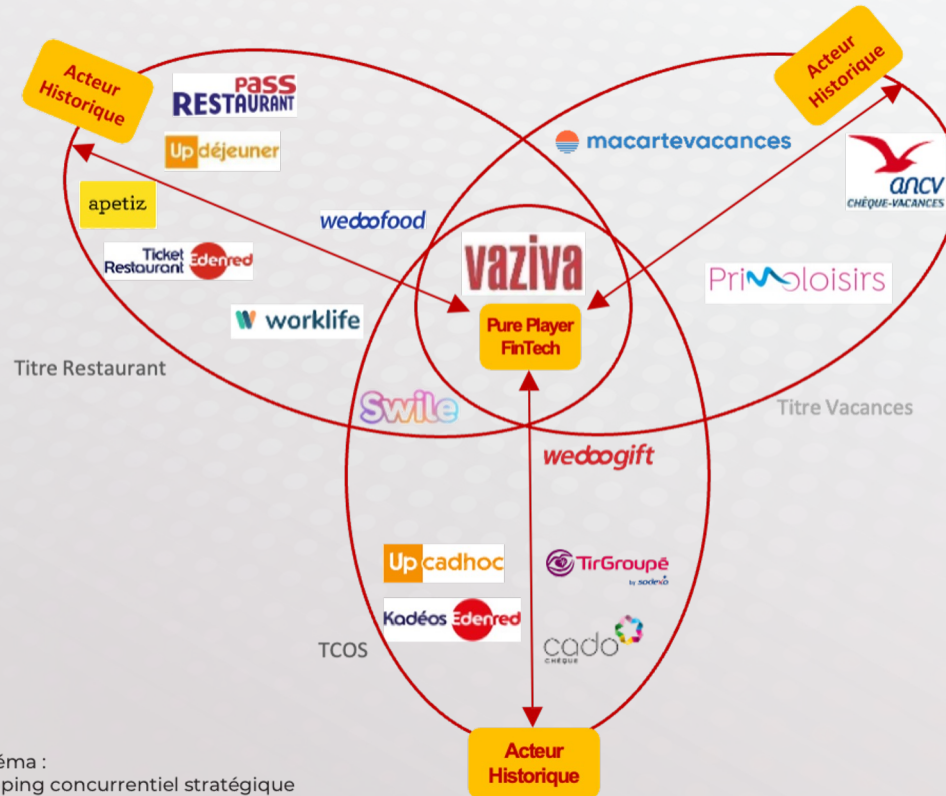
Acteur Historique

PASS RESTAURANT

Up déjeuner

apetiz

Ticket Restaurant Edenred

worklife

wedoofood

macartevacances

Acteur Historique

ancv CHÈQUE-VACANCES

vaziva

Pure Player FinTech

Primoloisirs

Titre Restaurant

Swile

Titre Vacances

wedoogift

Up cadhoc

TirGroupé by sodexo

Kadéos Edenred

cado CHÈQUE

TCOS

Acteur Historique

éma :
ping concurrentiel stratégique